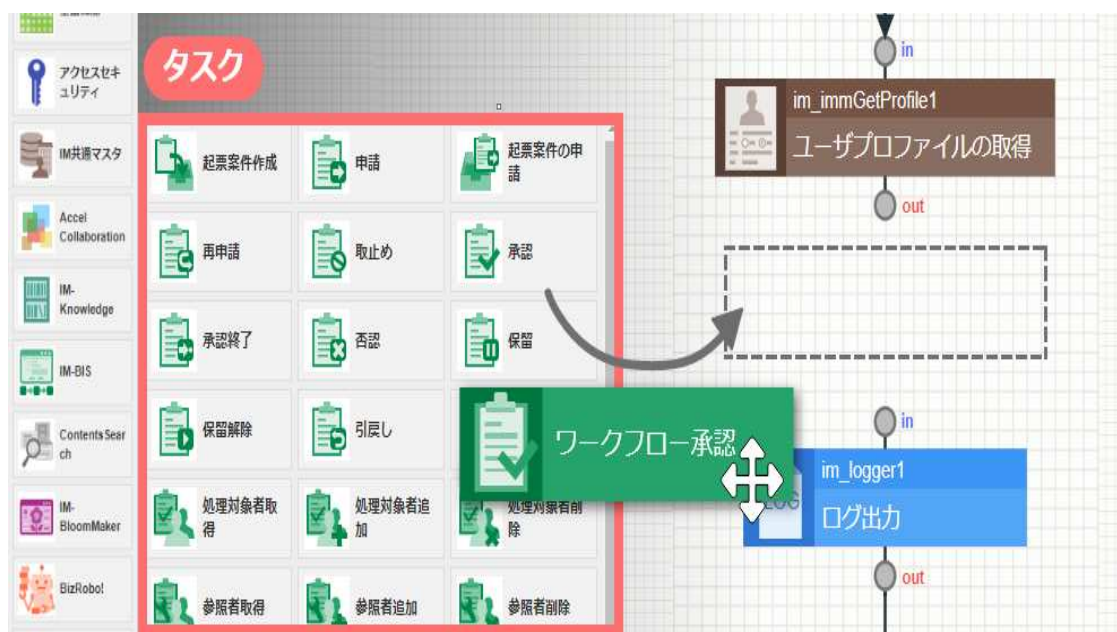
アクセスセキュリティ

IM共通マスタ

Accel Collaboration

IM-Knowledge

IM-BIS

ContentsSearch

IM-BloomMaker

BizRobo!

タスク

起票案件作成

申請

起票案件の申請

再申請

取止め

承認

承認終了

否認

保留

保留解除

引戻し

処理対象者取得

処理対象者追加

処理対象者削除

参照者取得

参照者追加

参照者削除

ワークフロー承認

in

im_immGetProfile1

ユーザプロファイルの取得

out

in

im_logger1

ログ出力

out